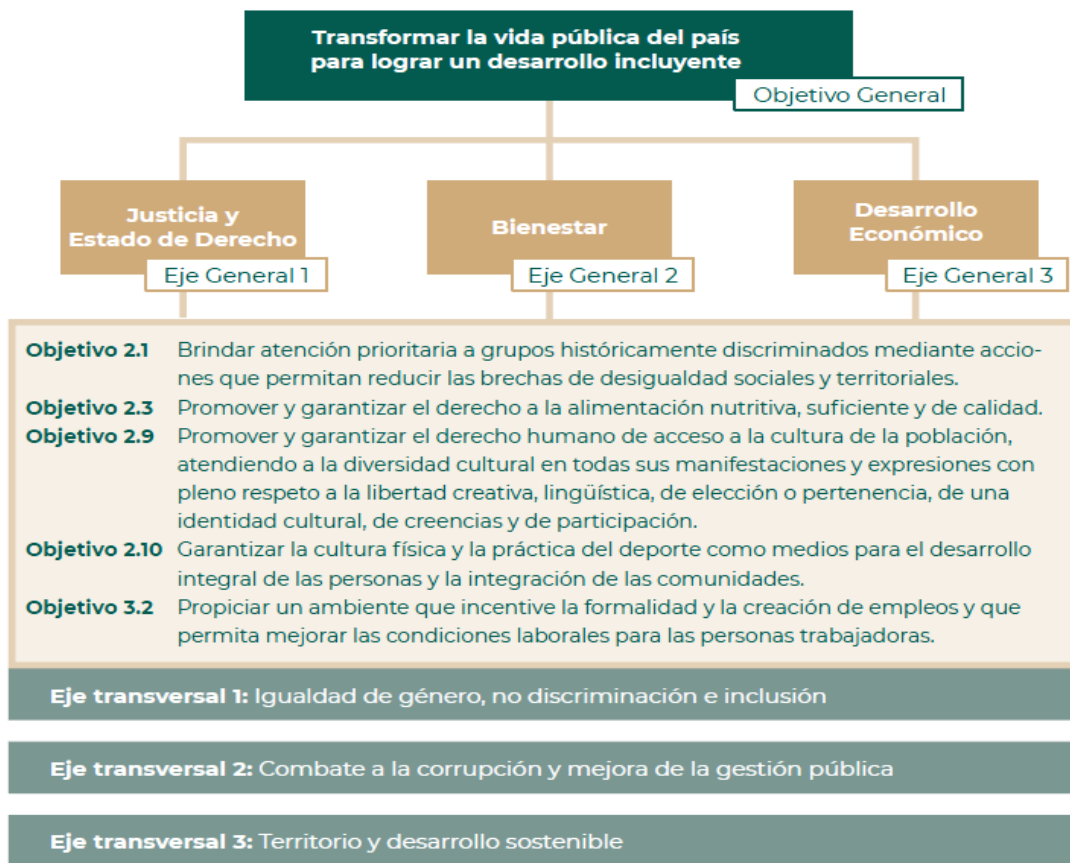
Transformar la vida pública del país para lograr un desarrollo incluyente

Objetivo General

Justicia y Estado de Derecho

Eje General 1

Bienestar

Eje General 2

Desarrollo Económico

Eje General 3

**Objetivo 2.1** Brindar atención prioritaria a grupos históricamente discriminados mediante acciones que permitan reducir las brechas de desigualdad sociales y territoriales.
**Objetivo 2.3** Promover y garantizar el derecho a la alimentación nutritiva, suficiente y de calidad.
**Objetivo 2.9** Promover y garantizar el derecho humano de acceso a la cultura de la población, atendiendo a la diversidad cultural en todas sus manifestaciones y expresiones con pleno respeto a la libertad creativa, lingüística, de elección o pertenencia, de una identidad cultural, de creencias y de participación.
**Objetivo 2.10** Garantizar la cultura física y la práctica del deporte como medios para el desarrollo integral de las personas y la integración de las comunidades.
**Objetivo 3.2** Propiciar un ambiente que incentive la formalidad y la creación de empleos y que permita mejorar las condiciones laborales para las personas trabajadoras.

**Eje transversal 1:** Igualdad de género, no discriminación e inclusión

**Eje transversal 2:** Combate a la corrupción y mejora de la gestión pública

**Eje transversal 3:** Territorio y desarrollo sostenible